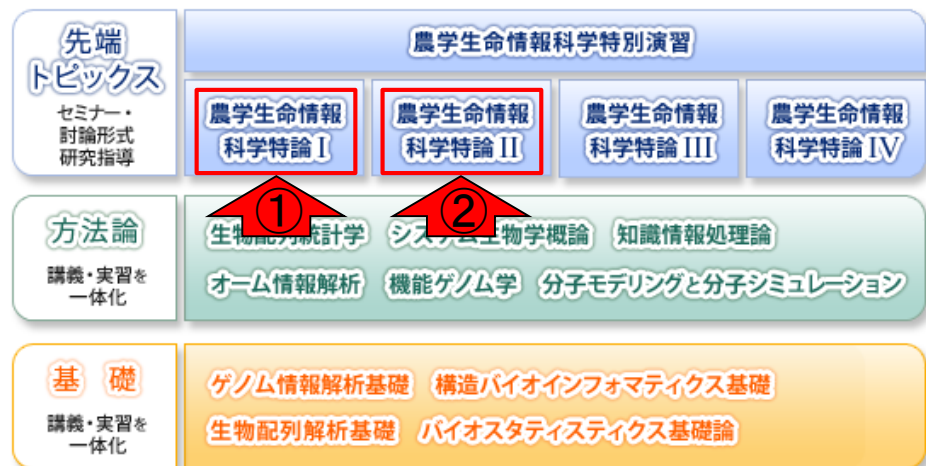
先端
トピックス

セミナー・
討論形式
研究指導

農学生命情報科学特別演習

農学生命情報
科学特論I

農学生命情報
科学特論II

農学生命情報
科学特論III

農学生命情報
科学特論IV

①

②

方法論

講義・実習を
一体化

生物配列統計学　システム生物学概論　知識情報処理論

オーム情報解析　機能ゲノム学　分子モデリングと分子シミュレーション

基　礎

講義・実習を
一体化

ゲノム情報解析基礎　構造バイオインフォマティクス基礎

生物配列解析基礎　バイオスタティスティクス基礎論